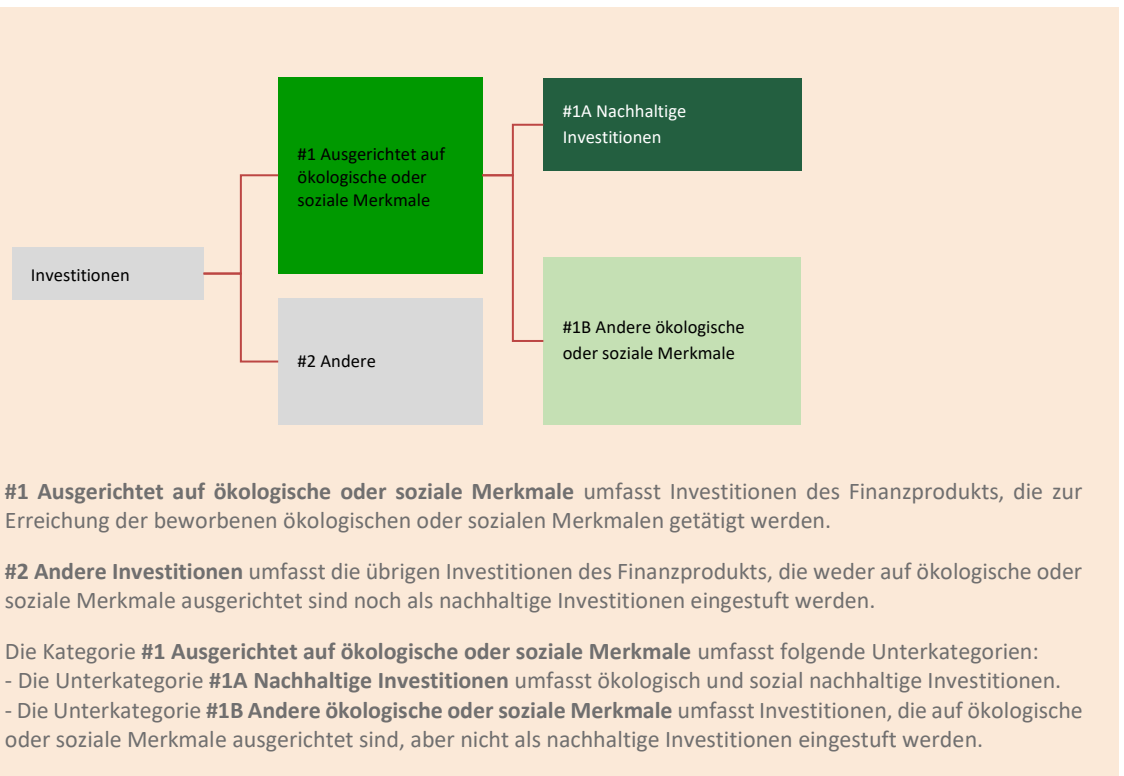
Investitionen

#1 Ausgerichtet auf ökologische oder soziale Merkmale

#2 Andere

#1A Nachhaltige Investitionen

#1B Andere ökologische oder soziale Merkmale

**#1 Ausgerichtet auf ökologische oder soziale Merkmale** umfasst Investitionen des Finanzprodukts, die zur Erreichung der beworbenen ökologischen oder sozialen Merkmalen getätigt werden.

**#2 Andere Investitionen** umfasst die übrigen Investitionen des Finanzprodukts, die weder auf ökologische oder soziale Merkmale ausgerichtet sind noch als nachhaltige Investitionen eingestuft werden.

Die Kategorie **#1 Ausgerichtet auf ökologische oder soziale Merkmale** umfasst folgende Unterkategorien:
- Die Unterkategorie **#1A Nachhaltige Investitionen** umfasst ökologisch und sozial nachhaltige Investitionen.
- Die Unterkategorie **#1B Andere ökologische oder soziale Merkmale** umfasst Investitionen, die auf ökologische oder soziale Merkmale ausgerichtet sind, aber nicht als nachhaltige Investitionen eingestuft werden.